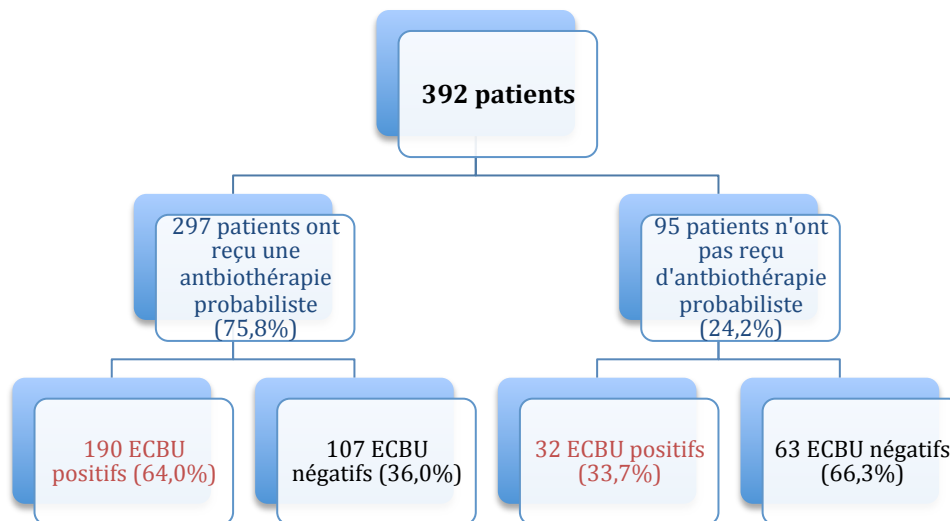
392 patients

297 patients ont reçu une antbiothérapie probabiliste (75,8%)

95 patients n'ont pas reçu d'antbiothérapie probabiliste (24,2%)

190 ECBU positifs (64,0%)

107 ECBU négatifs (36,0%)

32 ECBU positifs (33,7%)

63 ECBU négatifs (66,3%)